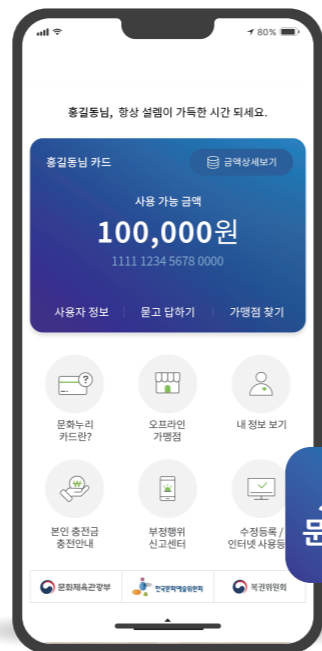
80%

홍길동님, 항상 설렘이 가득한 시간 되세요.

홍길동님 카드

금액상세보기

사용 가능 금액

100,000원

1111 1234 5678 0000

사용자 정보

묻고 답하기

가맹점 찾기

문화누리 카드란?

오프라인 가맹점

내 정보 보기

본인 충전금 충전안내

부정행위 신고센터

수정등록 / 인터넷 사용등

문화체육관광부

한국문화예술위원회

복권위원회